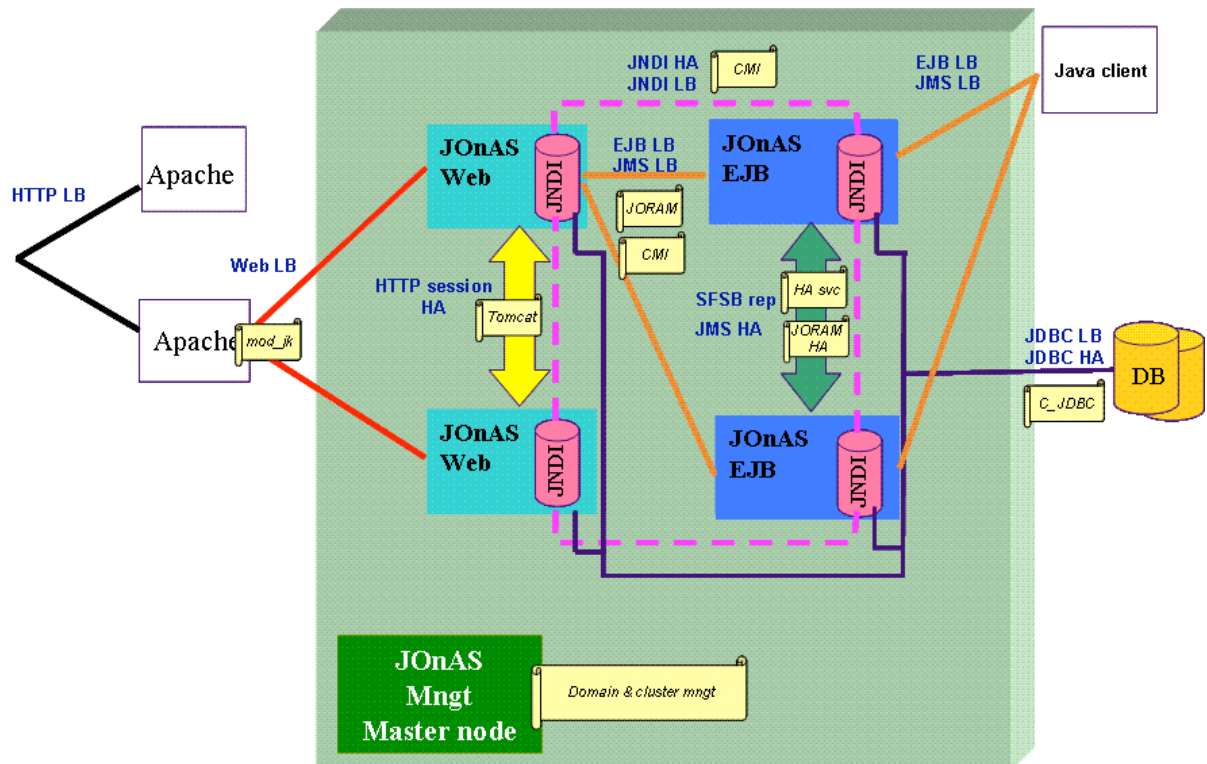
HTTP LB

Apache

Web LB

Apache

mod_jk

JNDI HA
JNDI LB

CMI

EJB LB
JMS LB

Java client

JOnAS
Web

JNDI

EJB LB
JMS LB

JORAM

CMI

JOnAS
EJB

JNDI

HTTP session
HA

Tomcat

SFSB rep

HA svc

JMS HA

JORAM
HA

JDBC LB
JDBC HA

DB

C_JDBC

JOnAS
Web

JNDI

JOnAS
EJB

JNDI

JOnAS
Mngt
Master node

Domain & cluster mngt